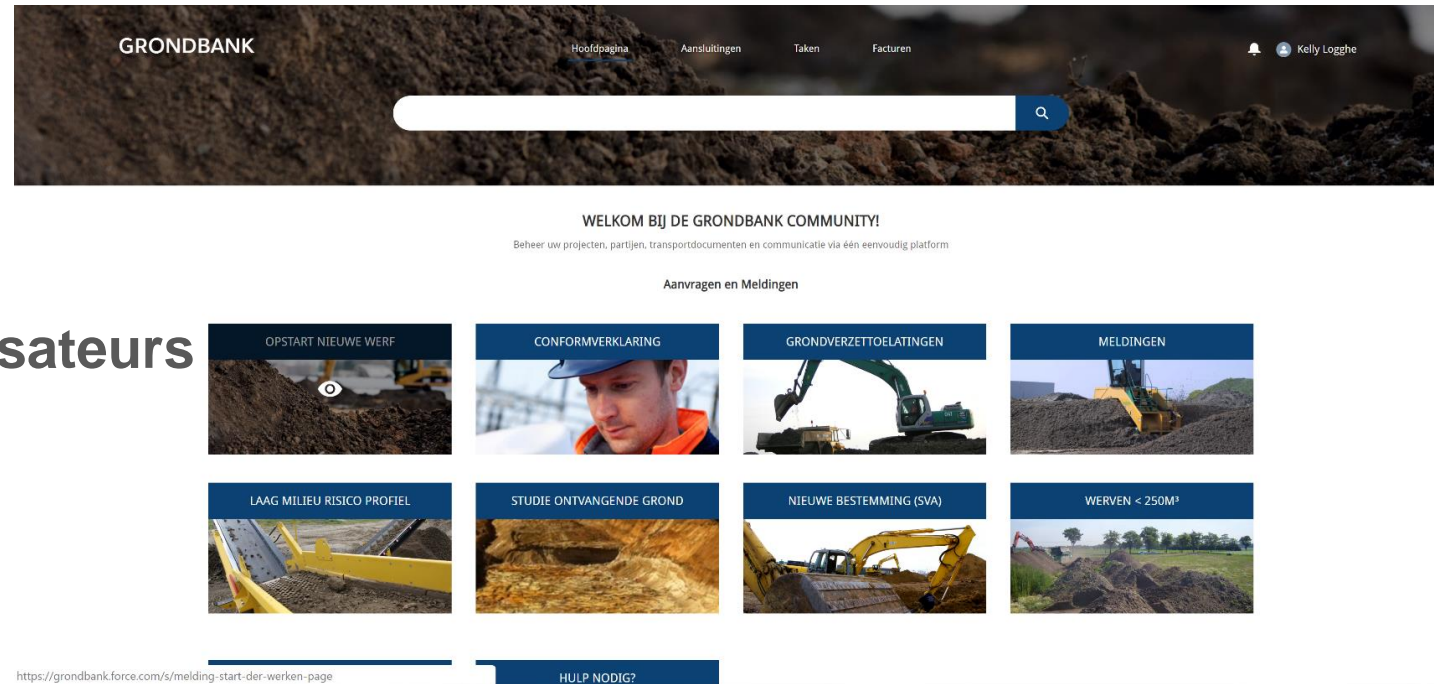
GRONDBANK

Hoofdpagina Aansluitingen Taken Facturen

Kelly Logghe

WELKOM BIJ DE GRONDBANK COMMUNITY!

Beheer uw projecten, partijen, transportdocumenten en communicatie via één eenvoudig platform

Aanvragen en Meldingen

sateurs

OPSTART NIEUWE WERF

CONFORMVERKLARING

GRONDVERZETTOELATINGEN

MELDINGEN

LAAG MILIEU RISICO PROFIEL

STUDIE ONTVANGENDE GROND

NIEUWE BESTEMMING (SVA)

WERVEN < 250M³

https://grondbank.force.com/s/melding-start-der-werken-page

HULP NODIG?